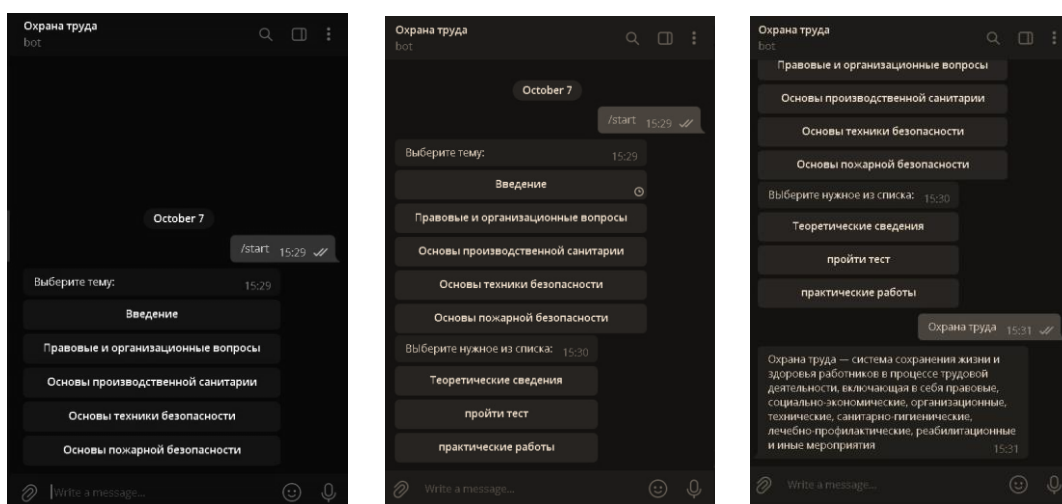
Охрана труда
bot

October 7

/start 15:29

Выберите тему: 15:29

Введение

Правовые и организационные вопросы

Основы производственной санитарии

Основы техники безопасности

Основы пожарной безопасности

Write a message...

Охрана труда
bot

October 7

/start 15:29

Выберите тему: 15:29

Введение

Правовые и организационные вопросы

Основы производственной санитарии

Основы техники безопасности

Основы пожарной безопасности

Выберите нужное из списка: 15:30

Теоретические сведения

пройти тест

практические работы

Write a message...

Охрана труда
bot

Правовые и организационные вопросы

Основы производственной санитарии

Основы техники безопасности

Основы пожарной безопасности

Выберите нужное из списка: 15:30

Теоретические сведения

пройти тест

практические работы

Охрана труда 15:31

Охрана труда — система сохранения жизни и здоровья работников в процессе трудовой деятельности, включающая в себя правовые, социально-экономические, организационные, технические, санитарно-гигиенические, лечебно-профилактические, реабилитационные и иные мероприятия 15:31

Write a message...